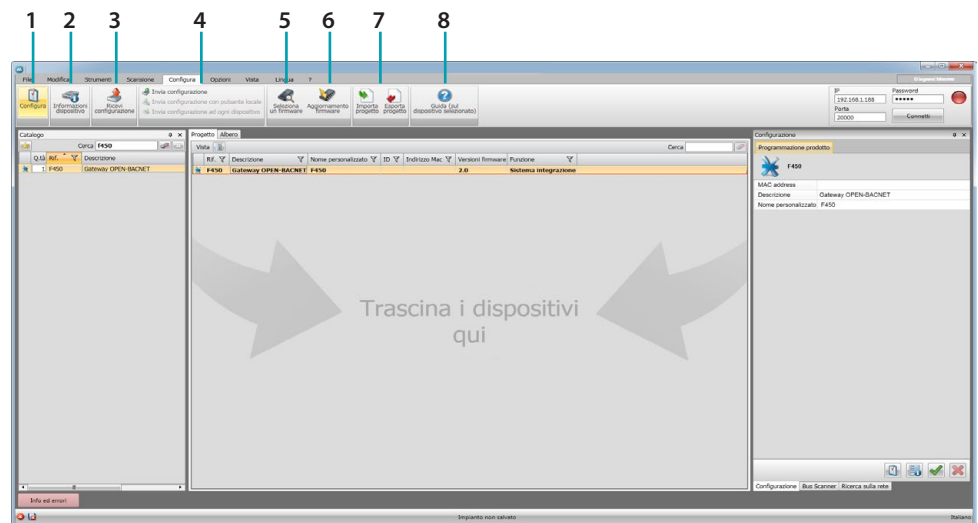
1 2 3 4 5 6 7 8

File Modifica Strumenti Scansione Configura Opzioni Vista Lingua ?

Configura
Informazioni dispositivo
Ricevi configurazione
Invia configurazione
Invia configurazione con pulsante locale
Invia configurazione ad ogni dispositivo
Seleziona un firmware
Aggiornamento firmware
Importa progetto
Esporta progetto
Guida (sul dispositivo selezionato)

IP
192.168.1.188
Password
•••••
Porta
20000
Connetti

Catalogo
Cerca F450
| Q.tà | Rif. | Descrizione |
|---|---|---|
| 1 | F450 | Gateway OPEN-BACNET |

Progetto Albero
Vista
Cerca
| Rif. | Descrizione | Nome personalizzato | ID | Indirizzo Mac | Versioni firmware | Funzione |
|---|---|---|---|---|---|---|
| F450 | Gateway OPEN-BACNET | F450 | | | 2.0 | Sistema integrazione |

Trascina i dispositivi qui

Configurazione
Programmazione prodotto
F450
| MAC address | |
|---|---|
| Descrizione | Gateway OPEN-BACNET |
| Nome personalizzato | F450 |

Configurazione Bus Scanner Ricerca sulla rete

Info sui errori

Impianto non salvato
Italiano